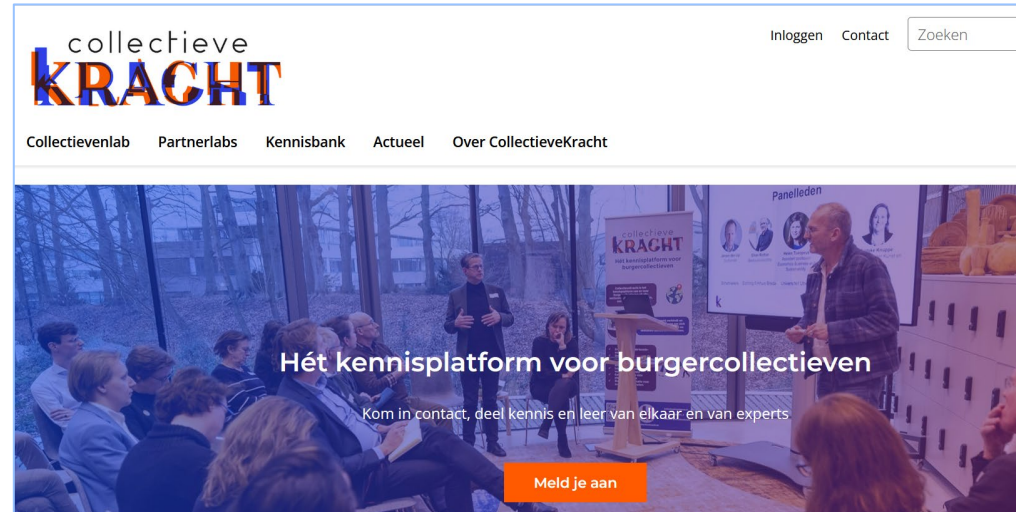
collectieve KRACHT

Inloggen Contact Zoeken

Collectievenlab Partnerlabs Kennisbank Actueel Over CollectieveKracht

Panelleden

collectieve KRACHT
Het kennisplatform voor burgercollectieven

Hét kennisplatform voor burgercollectieven

Kom in contact, deel kennis en leer van elkaar en van experts

Meld je aan